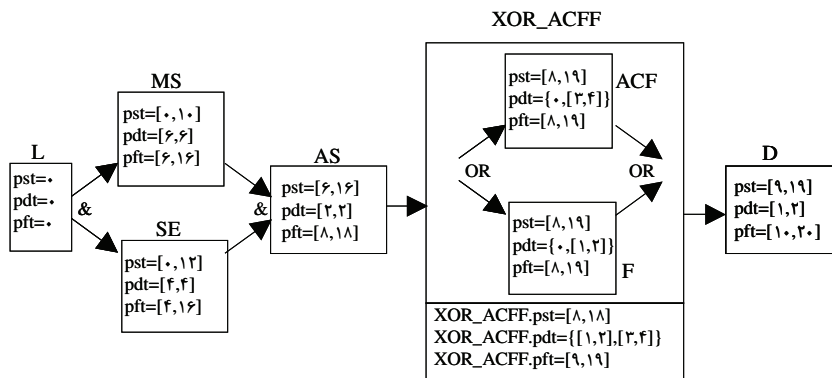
XOR_ACFF

MS
pst=[۰,۱۰]
pdt=[۶,۶]
pft=[۶,۱۶]

L
pst=۰
pdt=۰
pft=۰

&

SE
pst=[۰,۱۲]
pdt=[۴,۴]
pft=[۴,۱۶]

AS
pst=[۶,۱۶]
pdt=[۲,۲]
pft=[۸,۱۸]

&

pst=[۸,۱۹]
pdt={۰,[۳,۴]}
pft=[۸,۱۹]
ACF

OR

OR

pst=[۸,۱۹]
pdt={۰,[۱,۲]}
pft=[۸,۱۹]
F

XOR_ACFF.pst=[۸,۱۸]
XOR_ACFF.pdt={[۱,۲],[۳,۴]}
XOR_ACFF.pft=[۹,۱۹]

D
pst=[۹,۱۹]
pdt=[۱,۲]
pft=[۱۰,۲۰]